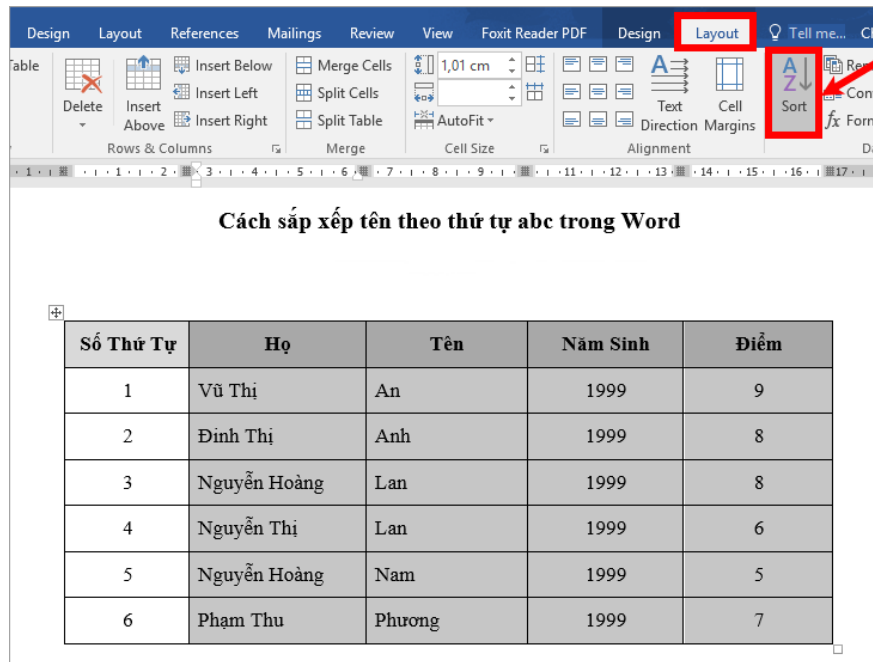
Design Layout References Mailings Review View Foxit Reader PDF Design Layout Tell me... Cl

Table Delete Insert Above Insert Below Insert Left Insert Right Merge Cells Split Cells Split Table 1,01 cm AutoFit Text Direction Cell Margins Sort Re Con $fx$ Form

Rows & Columns Merge Cell Size Alignment D

1 · 1 · 2 · 3 · 4 · 5 · 6 · 7 · 8 · 9 · 10 · 11 · 12 · 13 · 14 · 15 · 16 · 17

Cách sắp xếp tên theo thứ tự abc trong Word

| Số Thứ Tự | Họ | Tên | Năm Sinh | Điểm |
|---|---|---|---|---|
| 1 | Vũ Thị | An | 1999 | 9 |
| 2 | Đinh Thị | Anh | 1999 | 8 |
| 3 | Nguyễn Hoàng | Lan | 1999 | 8 |
| 4 | Nguyễn Thị | Lan | 1999 | 6 |
| 5 | Nguyễn Hoàng | Nam | 1999 | 5 |
| 6 | Phạm Thu | Phương | 1999 | 7 |